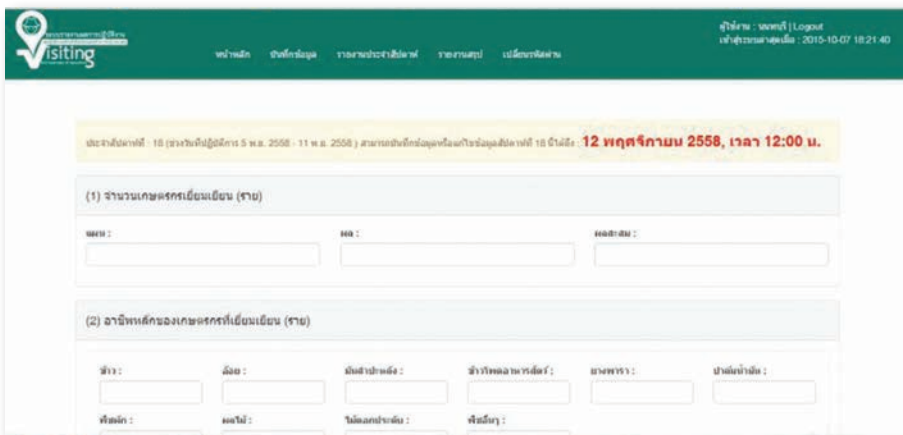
Visiting

หน้าหลัก บันทึกข้อมูล รายงานประจำสัปดาห์ รายงานสรุป เปลี่ยนรหัสผ่าน

ผู้ใช้งาน : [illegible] | Logout
เข้าสู่ระบบล่าสุดเมื่อ : 2015-10-07 18:21:40

ประจำสัปดาห์ที่ : 18 (ช่วงวันที่ปฏิบัติการ 5 พ.ย. 2558 - 11 พ.ย. 2558 ) สามารถบันทึกข้อมูลหรือแก้ไขข้อมูลสัปดาห์ที่ 18 ได้ถึง : 12 พฤศจิกายน 2558, เวลา 12:00 น.

(1) จำนวนเกษตรกรเยี่ยมเยียน (ราย)

ชาย :
หญิง :
ผลรวม :

(2) อาชีพหลักของเกษตรกรที่เยี่ยมเยียน (ราย)

ข้าว :
อ้อย :
มันสำปะหลัง :
ข้าวโพดอาหารสัตว์ :
ยางพารา :
ปาล์มน้ำมัน :
พืชผัก :
ผลไม้ :
ไม้ดอกไม้ประดับ :
พืชอื่นๆ :